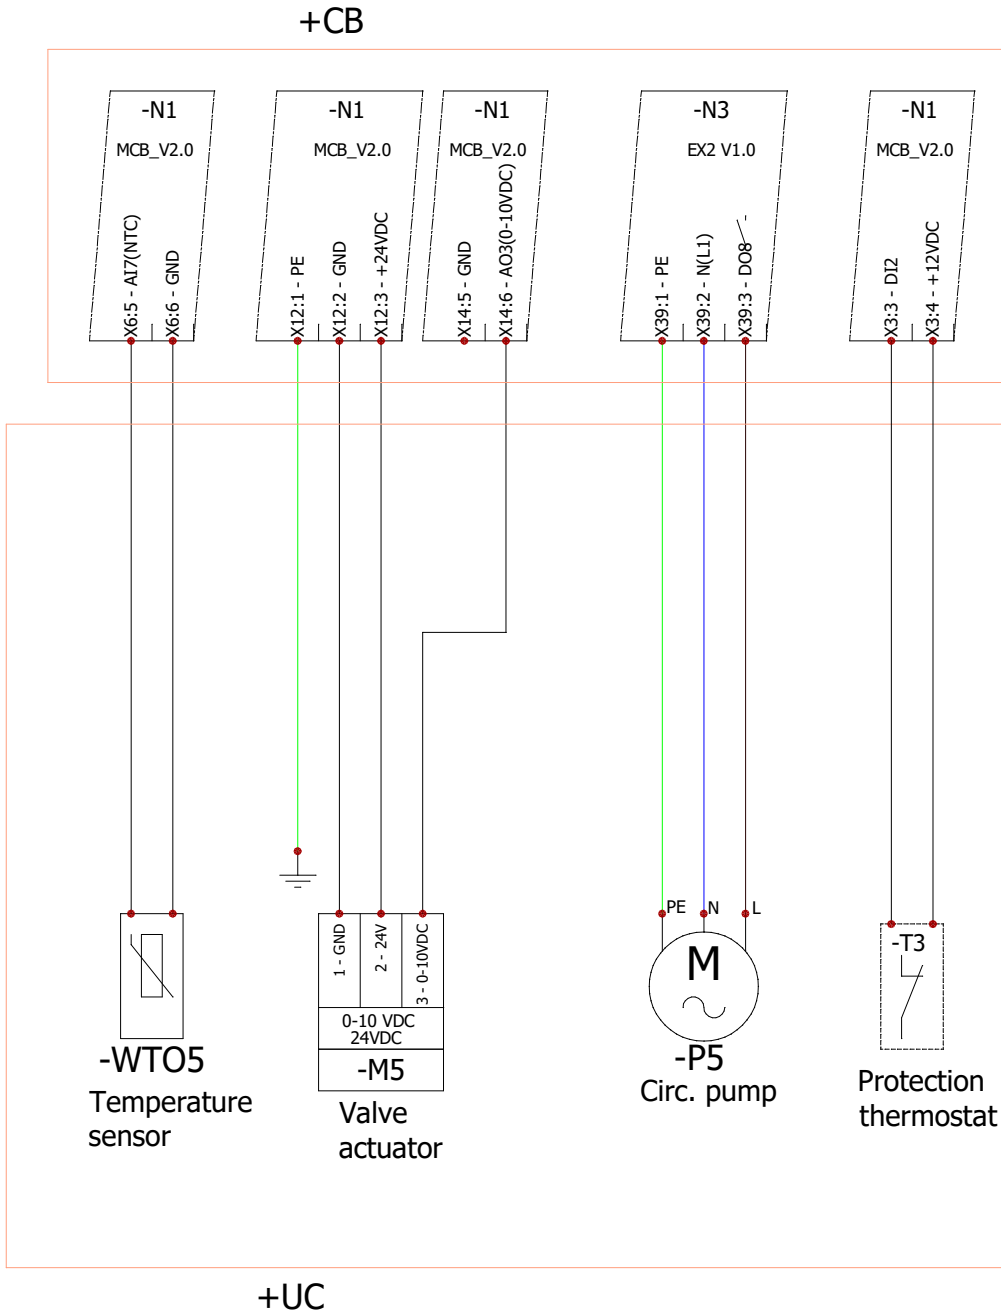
+CB

-N1
MCB_V2.0
X6:5 - AI7(NTC)
X6:6 - GND

-N1
MCB_V2.0
X12:1 - PE
X12:2 - GND
X12:3 - +24VDC

-N1
MCB_V2.0
X14:5 - GND
X14:6 - AO3(0-10VDC)

-N3
EX2 V1.0
X39:1 - PE
X39:2 - N(L1)
X39:3 - DO8

-N1
MCB_V2.0
X3:3 - DI2
X3:4 - +12VDC

1 - GND
2 - 24V
3 - 0-10VDC
0-10 VDC
24VDC
-M5
Valve actuator

-WTO5
Temperature sensor

PE
N
L
M
-P5
Circ. pump

-T3
Protection thermostat

+UC